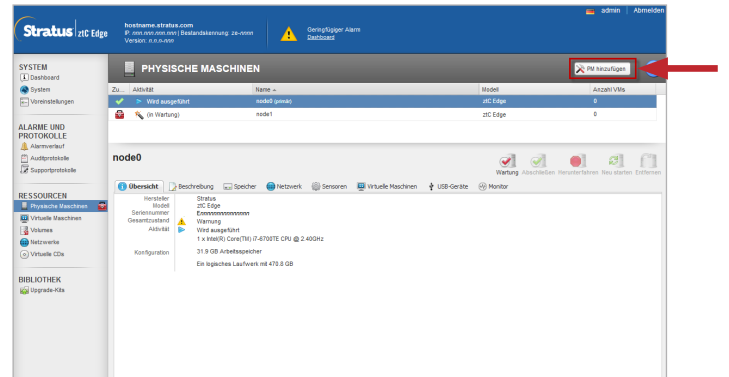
Stratus | ztC Edge

hostname.stratus.com
IP: nnn.nnn.nnn.nnn | Bestandskennung: ze-nnnn
Version: n.n.n-nnn

Geringfügiger Alarm
Dashboard

admin | Abmelden

SYSTEM
Dashboard
System
Voreinstellungen

ALARME UND PROTOKOLLE
Alarmverlauf
Auditprotokolle
Supportprotokolle

RESSOURCEN
Physische Maschinen
Virtuelle Maschinen
Volumes
Netzwerke
Virtuelle CDs

BIBLIOTHEK
Upgrade-Kits

PHYSISCHE MASCHINEN

PM hinzufügen

| Zu... | Aktivität | Name ▲ | Modell | Anzahl VMs |
|---|---|---|---|---|
| | Wird ausgeführt | node0 (primär) | ztC Edge | 0 |
| | (In Wartung) | node1 | ztC Edge | 0 |

node0

Wartung Abschließen Herunterfahren Neu starten Entfernen

Übersicht | Beschreibung | Speicher | Netzwerk | Sensoren | Virtuelle Maschinen | USB-Geräte | Monitor

Hersteller Stratus
Modell ztC Edge
Seriennummer Ennnnnnnnnnnnnnn
Gesamtzustand Warnung
Aktivität Wird ausgeführt
1 x Intel(R) Core(TM) i7-6700TE CPU @ 2.40GHz
Konfiguration 31.9 GB Arbeitsspeicher
Ein logisches Laufwerk mit 470.8 GB